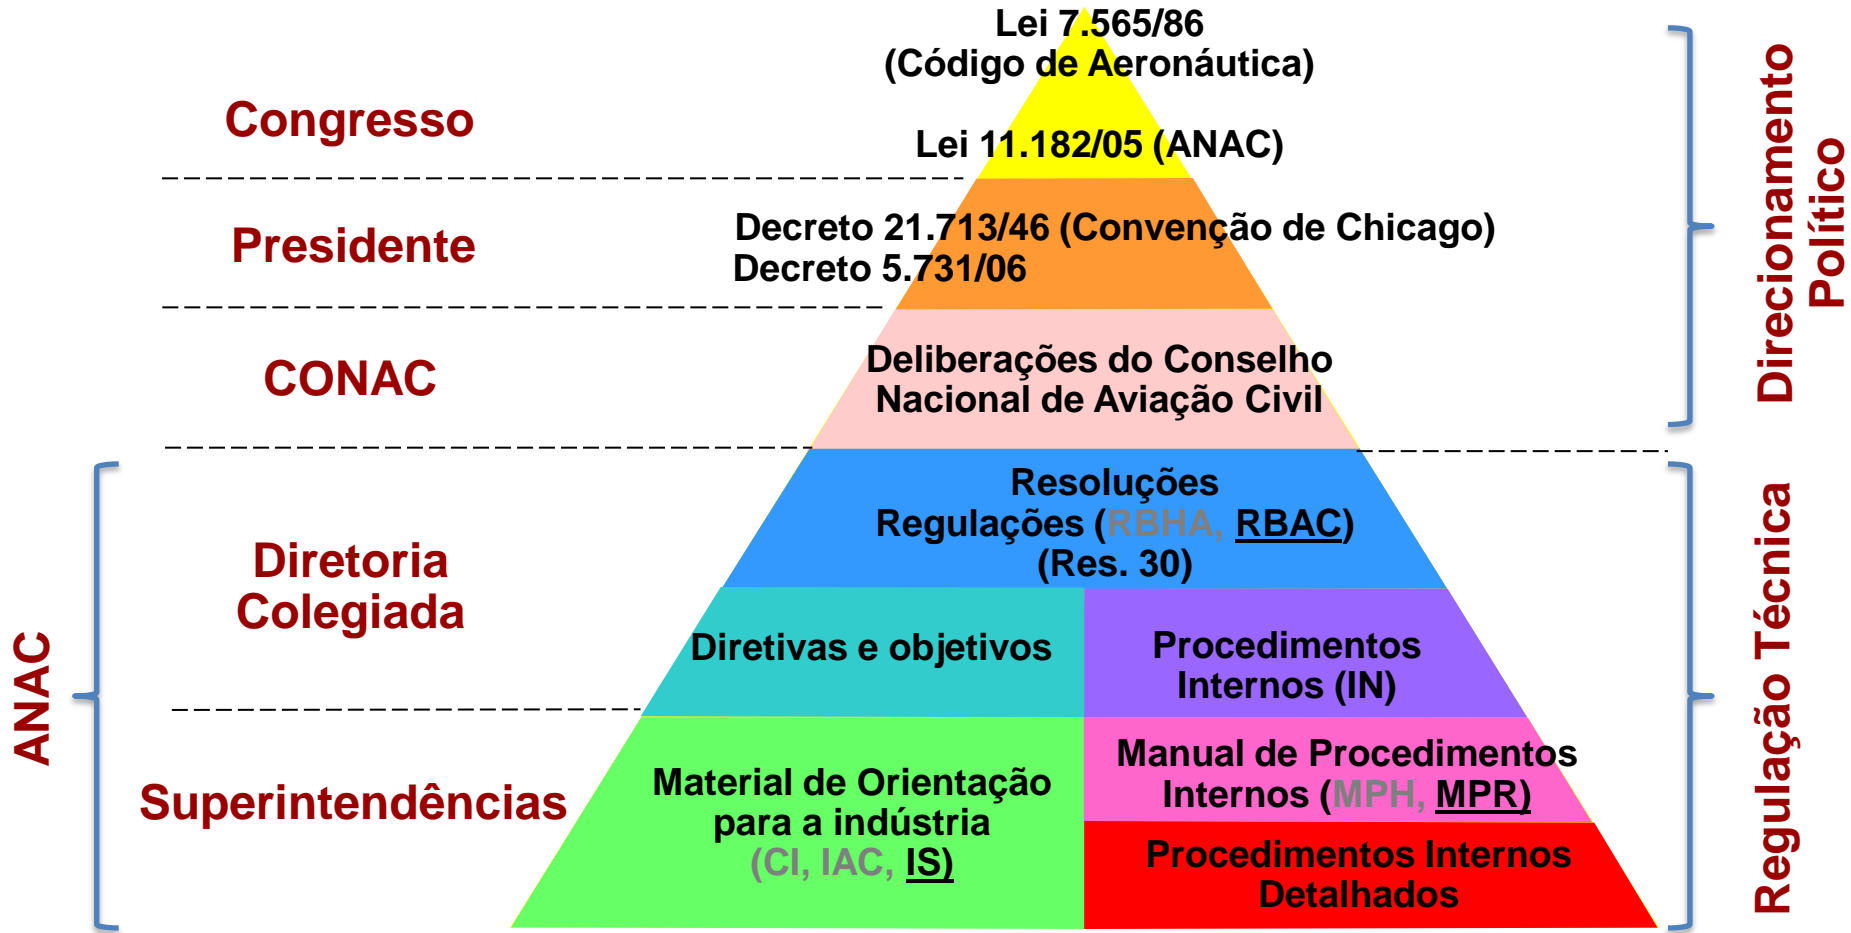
Lei 7.565/86
(Código de Aeronáutica)

Congresso

Lei 11.182/05 (ANAC)

Presidente

Decreto 21.713/46 (Convenção de Chicago)
Decreto 5.731/06

CONAC

Deliberações do Conselho Nacional de Aviação Civil

Direcionamento Político

Diretoria Colegiada

Resoluções
Regulações (RBHA, RBAC)
(Res. 30)

Diretivas e objetivos

Procedimentos Internos (IN)

Superintendências

Material de Orientação para a indústria
(CI, IAC, IS)

Manual de Procedimentos Internos (MPH, MPR)

Procedimentos Internos Detalhados

ANAC

Regulação Técnica